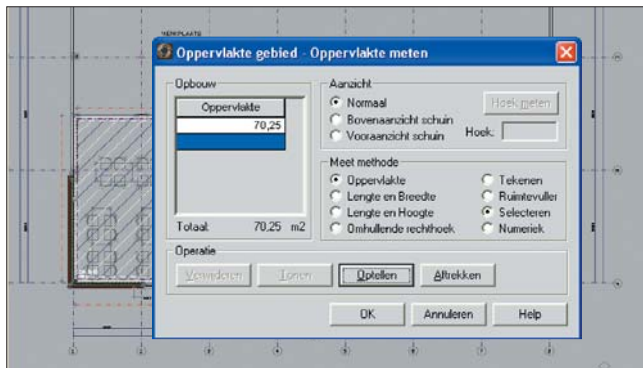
Oppervlakte gebied - Oppervlakte meten

Opbouw

| Oppervlakte |
|---|
| 70,25 |

Totaal: 70,25 m2

Aanzicht
Normaal
Bovenaanzicht schuin
Vooraanzicht schuin
Hoek meten
Hoek:

Meet methode
Oppervlakte
Lengte en Breedte
Lengte en Hoogte
Omhullende rechthoek
Tekenen
Ruimtevuller
Selecteren
Numeriek

Operatie
Verwijderen
Tonen
Optellen
Aftrekken

OK
Annuleren
Help